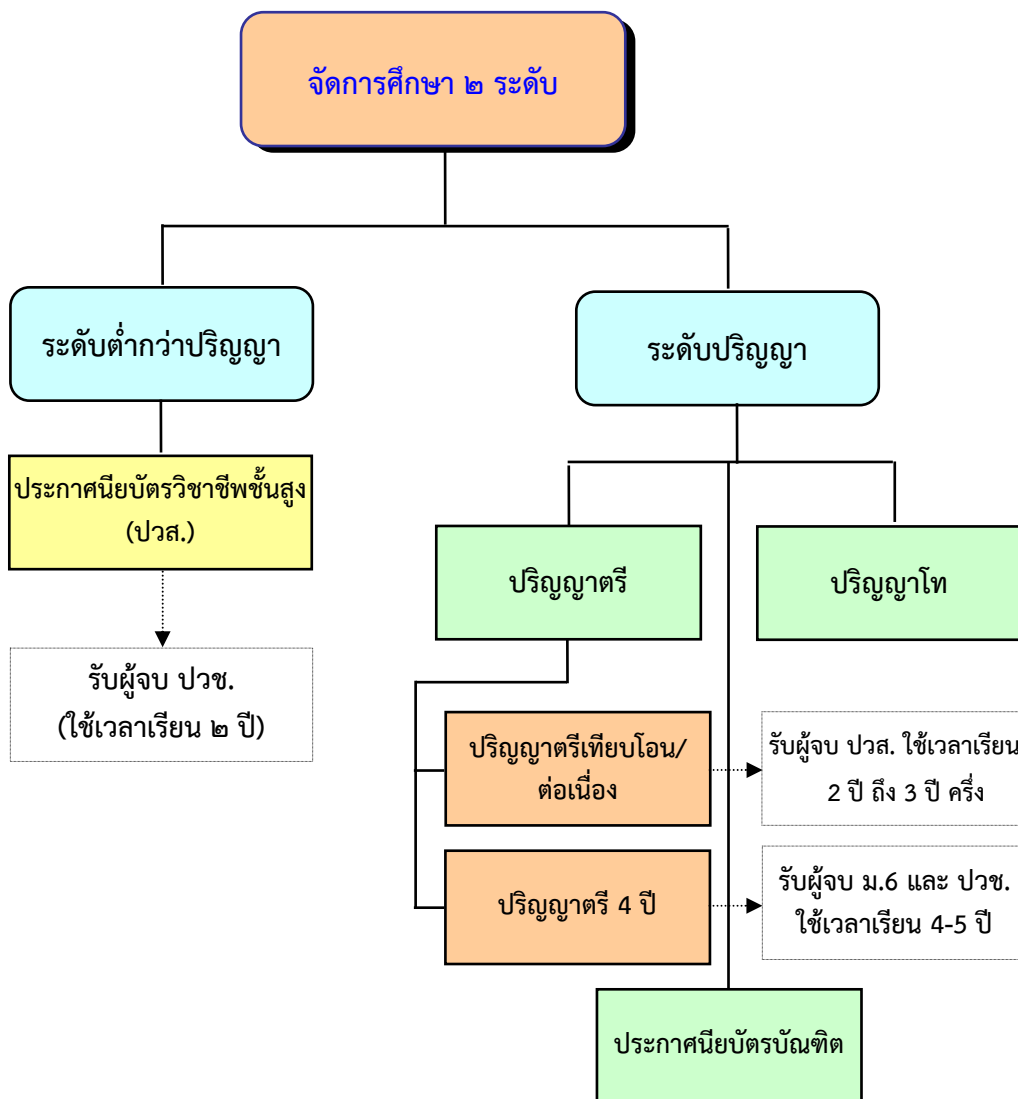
จัดการศึกษา ๒ ระดับ

ระดับต่ำกว่าปริญญา

ประกาศนียบัตรวิชาชีพชั้นสูง (ปวส.)

รับผู้จบ ปวช. (ใช้เวลาเรียน ๒ ปี)

ระดับปริญญา

ปริญญาตรี

ปริญญาโท

ปริญญาตรีเทียบโอน/ต่อเนื่อง

รับผู้จบ ปวส. ใช้เวลาเรียน 2 ปี ถึง 3 ปี ครึ่ง

ปริญญาตรี 4 ปี

รับผู้จบ ม.6 และ ปวช. ใช้เวลาเรียน 4-5 ปี

ประกาศนียบัตรบัณฑิต